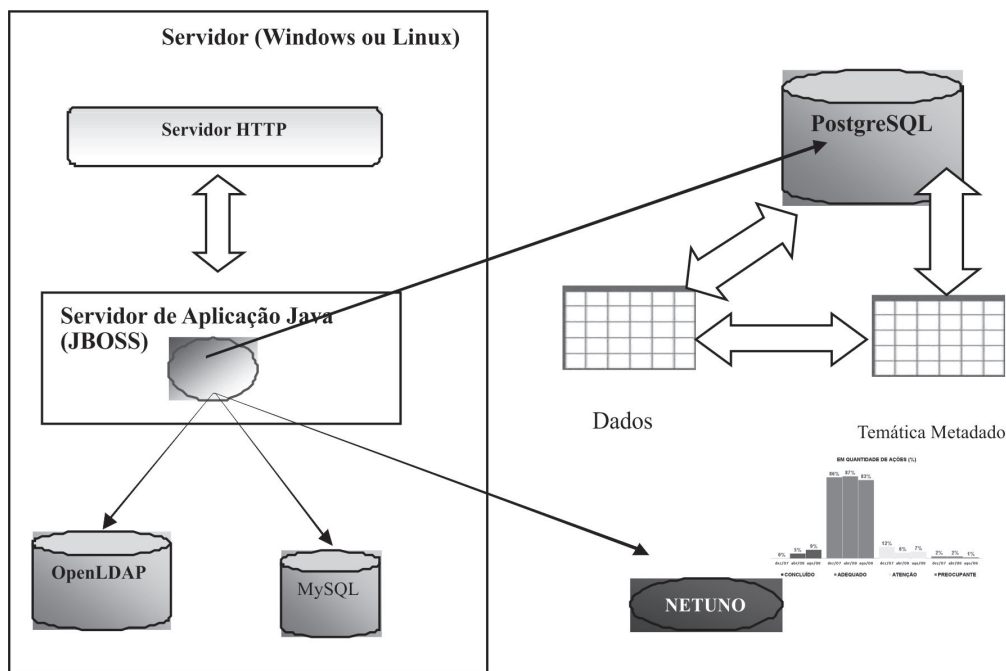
Servidor (Windows ou Linux)

Servidor HTTP

Servidor de Aplicação Java (JBOSS)

OpenLDAP

MySQL

PostgreSQL

Dados

Temática Metadado

EM QUANTIDADE DE AÇÕES (%)

6% 5% 8%

86% 87% 83%

12% 6% 7%

2% 2% 1%

dez/07 abr/08 ago/08

■ CONCLUÍDO ■ ADEQUADO ■ ATENÇÃO ■ PREOCUPANTE

NETUNO